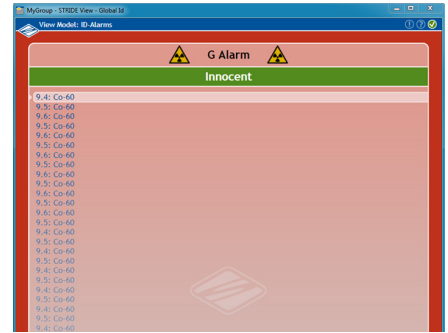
MyGroup - STRIDE View - Global Id
View Model: ID-Alarms
G Alarm
Innocent
9.4: Co-60
9.5: Co-60
9.5: Co-60
9.5: Co-60
9.5: Co-60
9.6: Co-60
9.5: Co-60
9.6: Co-60
9.5: Co-60
9.6: Co-60
9.5: Co-60
9.6: Co-60
9.5: Co-60
9.5: Co-60
9.6: Co-60
9.5: Co-60
9.4: Co-60
9.5: Co-60
9.4: Co-60
9.5: Co-60
9.4: Co-60
9.4: Co-60
9.5: Co-60
9.5: Co-60
9.4: Co-60
9.5: Co-60
9.4: Co-60